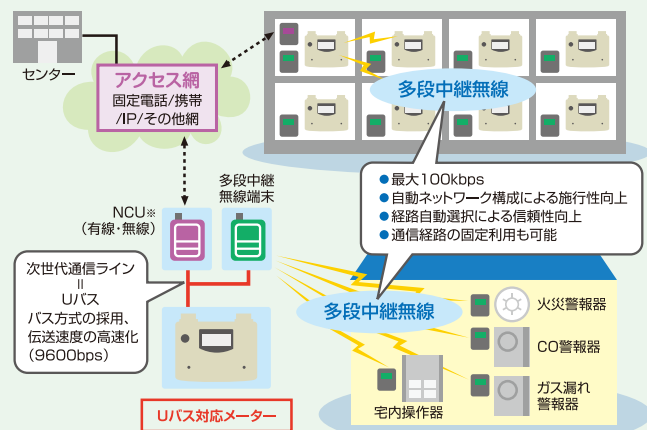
センター

アクセス網
固定電話/携帯
/IP/その他網

多段中継無線

NCU※
（有線・無線）

多段中継
無線端末

● 最大100kbps
● 自動ネットワーク構成による施行性向上
● 経路自動選択による信頼性向上
● 通信経路の固定利用も可能

次世代通信ライン
||
Uバス
バス方式の採用、
伝送速度の高速化
（9600bps）

多段中継無線

火災警報器

CO警報器

ガス漏れ
警報器

宅内操作器

Uバス対応メーター